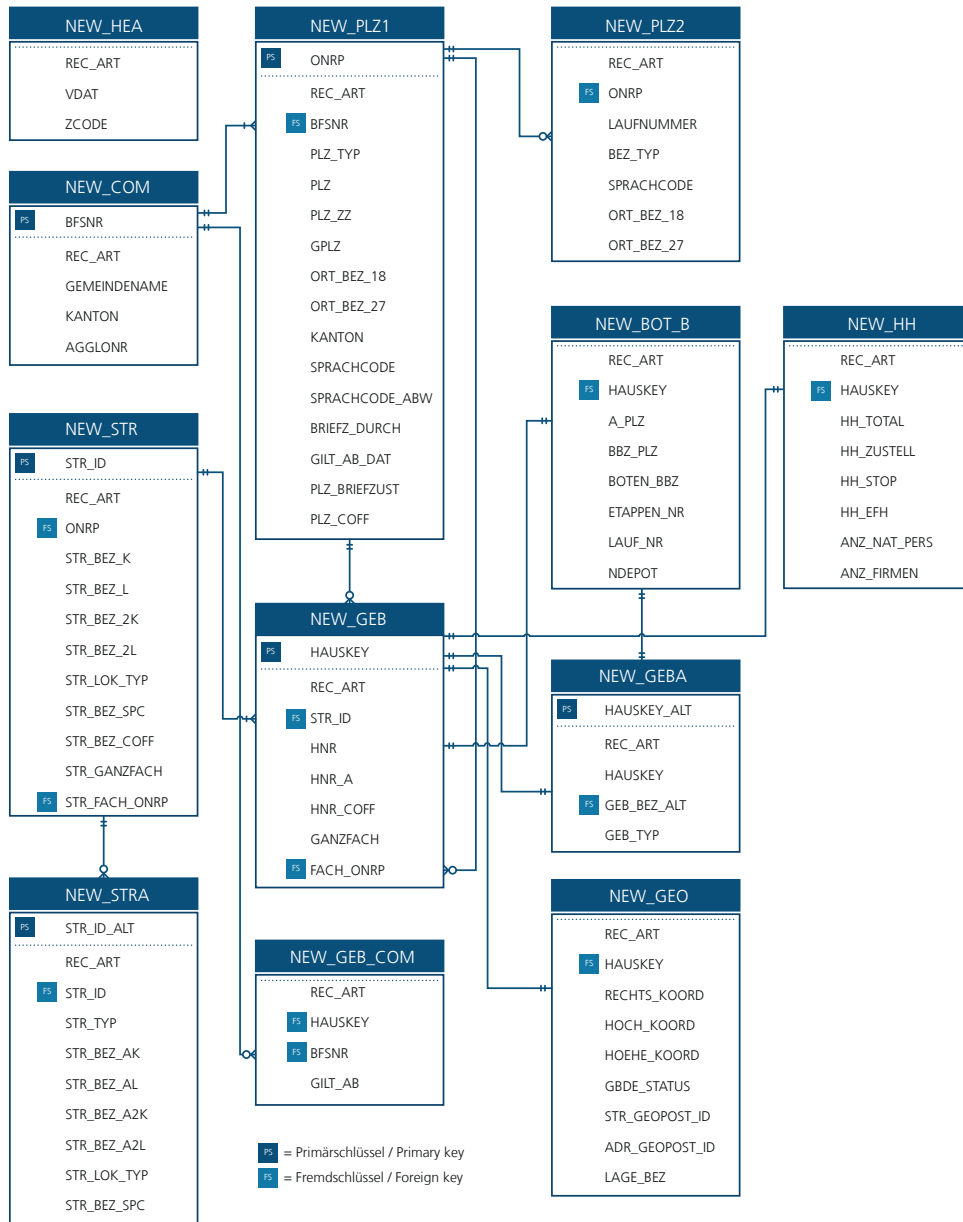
NEW_HEA

REC_ART
VDAT
ZCODE

NEW_COM

PS BFSNR
REC_ART
GEMEINDENAME
KANTON
AGGLONR

NEW_STR

PS STR_ID
REC_ART
FS ONRP
STR_BEZ_K
STR_BEZ_L
STR_BEZ_2K
STR_BEZ_2L
STR_LOK_TYP
STR_BEZ_SPC
STR_BEZ_COFF
STR_GANZFACH
FS STR_FACH_ONRP

NEW_STRA

PS STR_ID_ALT
REC_ART
FS STR_ID
STR_TYP
STR_BEZ_AK
STR_BEZ_AL
STR_BEZ_A2K
STR_BEZ_A2L
STR_LOK_TYP
STR_BEZ_SPC

NEW_PLZ1

PS ONRP
REC_ART
FS BFSNR
PLZ_TYP
PLZ
PLZ_ZZ
GPLZ
ORT_BEZ_18
ORT_BEZ_27
KANTON
SPRACHCODE
SPRACHCODE_ABW
BRIEFZ_DURCH
GILT_AB_DAT
PLZ_BRIEFZUST
PLZ_COFF

NEW_GEB

PS HAUSKEY
REC_ART
FS STR_ID
HNR
HNR_A
HNR_COFF
GANZFACH
FS FACH_ONRP

NEW_GEB_COM

REC_ART
FS HAUSKEY
FS BFSNR
GILT_AB

PS = Primärschlüssel / Primary key
FS = Fremdschlüssel / Foreign key

NEW_PLZ2

REC_ART
FS ONRP
LAUFNUMMER
BEZ_TYP
SPRACHCODE
ORT_BEZ_18
ORT_BEZ_27

NEW_BOT_B

REC_ART
FS HAUSKEY
A_PLZ
BBZ_PLZ
BOTEN_BBZ
ETAPPEN_NR
LAUF_NR
NDEPOT

NEW_HH

REC_ART
FS HAUSKEY
HH_TOTAL
HH_ZUSTELL
HH_STOP
HH_EFH
ANZ_NAT_PERS
ANZ_FIRMEN

NEW_GEBA

PS HAUSKEY_ALT
REC_ART
HAUSKEY
FS GEB_BEZ_ALT
GEB_TYP

NEW_GEO

REC_ART
FS HAUSKEY
RECHTS_KOORD
HOCH_KOORD
HOEHE_KOORD
GBDE_STATUS
STR_GEOPOST_ID
ADR_GEOPOST_ID
LAGE_BEZ